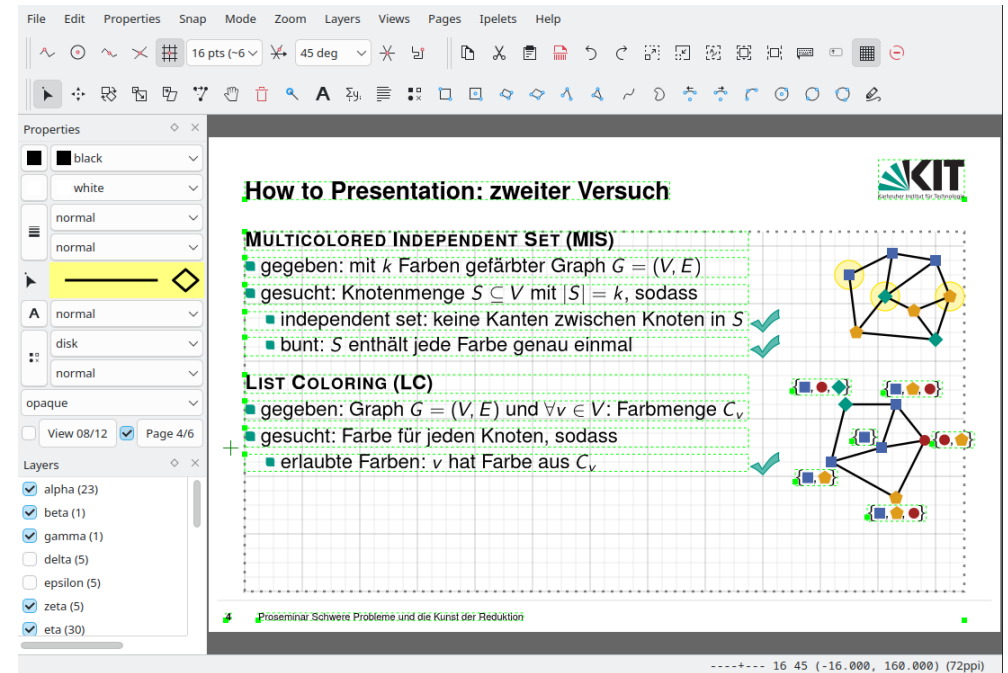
File Edit Properties Snap Mode Zoom Layers Views Pages Ipelets Help

16 pts (~6 45 deg

Properties
black
white
normal
normal
normal
disk
normal
opaque
View 08/12 Page 4/6

Layers
alpha (23)
beta (1)
gamma (1)
delta (5)
epsilon (5)
zeta (5)
eta (30)

How to Presentation: zweiter Versuch

KIT
Karlsruher Institut für Technologie

MULTICOLORED INDEPENDENT SET (MIS)
gegeben: mit $k$ Farben gefärbter Graph $G = (V, E)$
gesucht: Knotenmenge $S \subseteq V$ mit $|S| = k$, sodass
independent set: keine Kanten zwischen Knoten in $S$
bunt: $S$ enthält jede Farbe genau einmal

LIST COLORING (LC)
gegeben: Graph $G = (V, E)$ und $\forall v \in V$: Farbmenge $C_v$
gesucht: Farbe für jeden Knoten, sodass
erlaubte Farben: $v$ hat Farbe aus $C_v$

4 Proseminar Schwere Probleme und die Kunst der Reduktion

----+--- 16 45 (-16.000, 160.000) (72ppi)